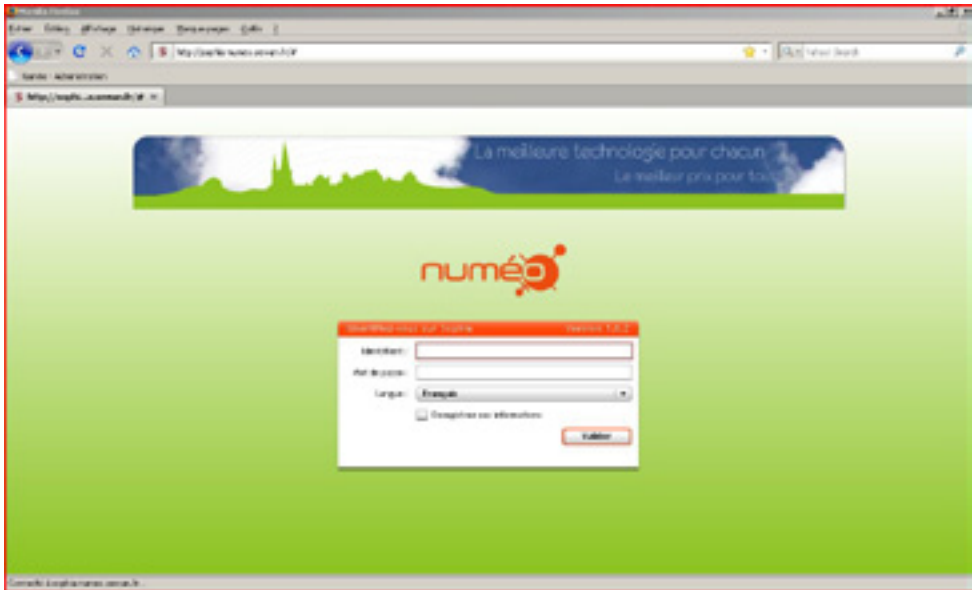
Mozilla Firefox

Fichier Édition Affichage Historique Marque-pages Outils ?

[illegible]

Yahoo Search

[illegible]

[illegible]

La meilleure technologie pour chacun

Le meilleur prix pour tous

numéo

Identifiez-vous sur Sophie Version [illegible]

Identifiant :

Mot de passe :

Langue : Français

Enregistrer ces informations

Valider

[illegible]